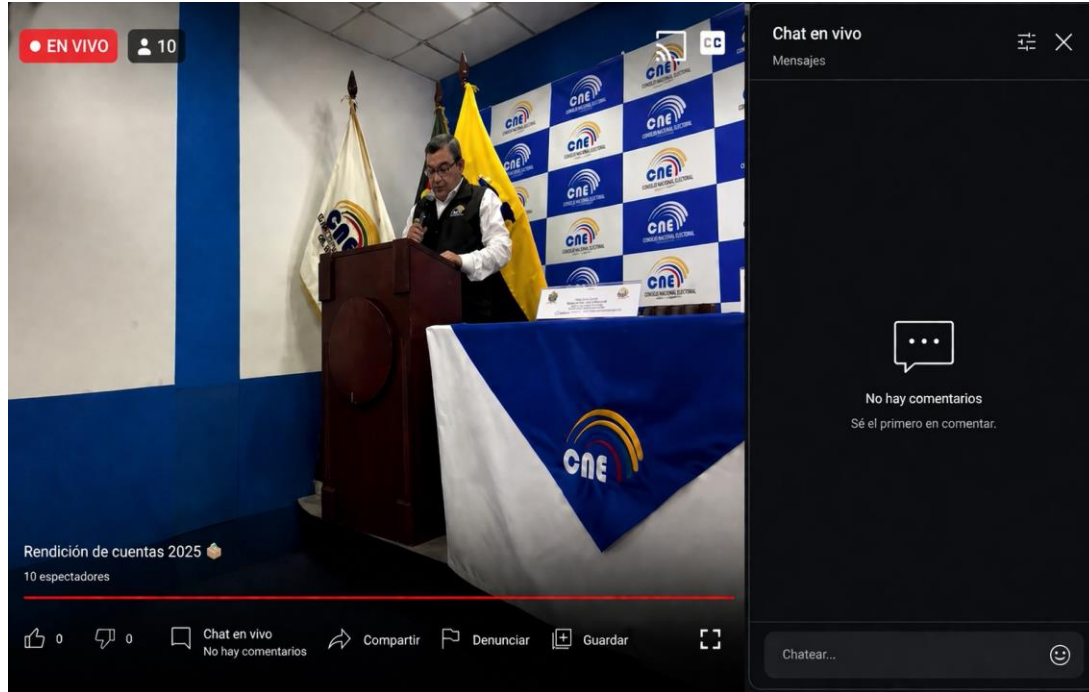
● EN VIVO 10

CC

CNE CONSEJO NACIONAL ELECTORAL

CNE

Rendición de cuentas 2025
10 espectadores

0 0 Chat en vivo No hay comentarios Compartir Denunciar Guardar

Chat en vivo
Mensajes

No hay comentarios
Sé el primero en comentar.

Chatear...